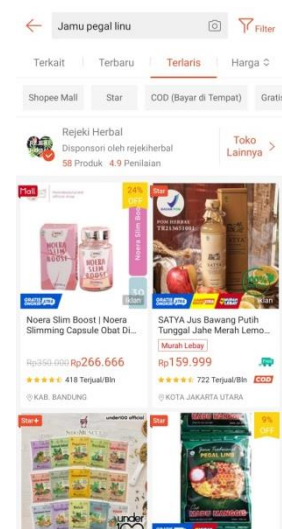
Jamu pegal linu

Filter

Terkait | Terbaru | Terlaris | Harga

Shopee Mall | Star | COD (Bayar di Tempat) | Gratis

Rejeki Herbal
Disponsori oleh rejekiherbal
58 Produk 4.9 Penilaian

Toko Lainnya

Mall

24% OFF

NOERA SLIM BOOST

Noera Slim Boost

Iklan

Iklan

Noera Slim Boost | Noera Slimming Capsule Obat Di...

Rp350.000 Rp266.666

418 Terjual/Bln

KAB. BANDUNG

SATYA Jus Bawang Putih Tunggal Jahe Merah Lemo...

Murah Lebay

Rp159.999

722 Terjual/Bln

COD

KOTA JAKARTA UTARA

Star+

under100 official

Star

9% OFF